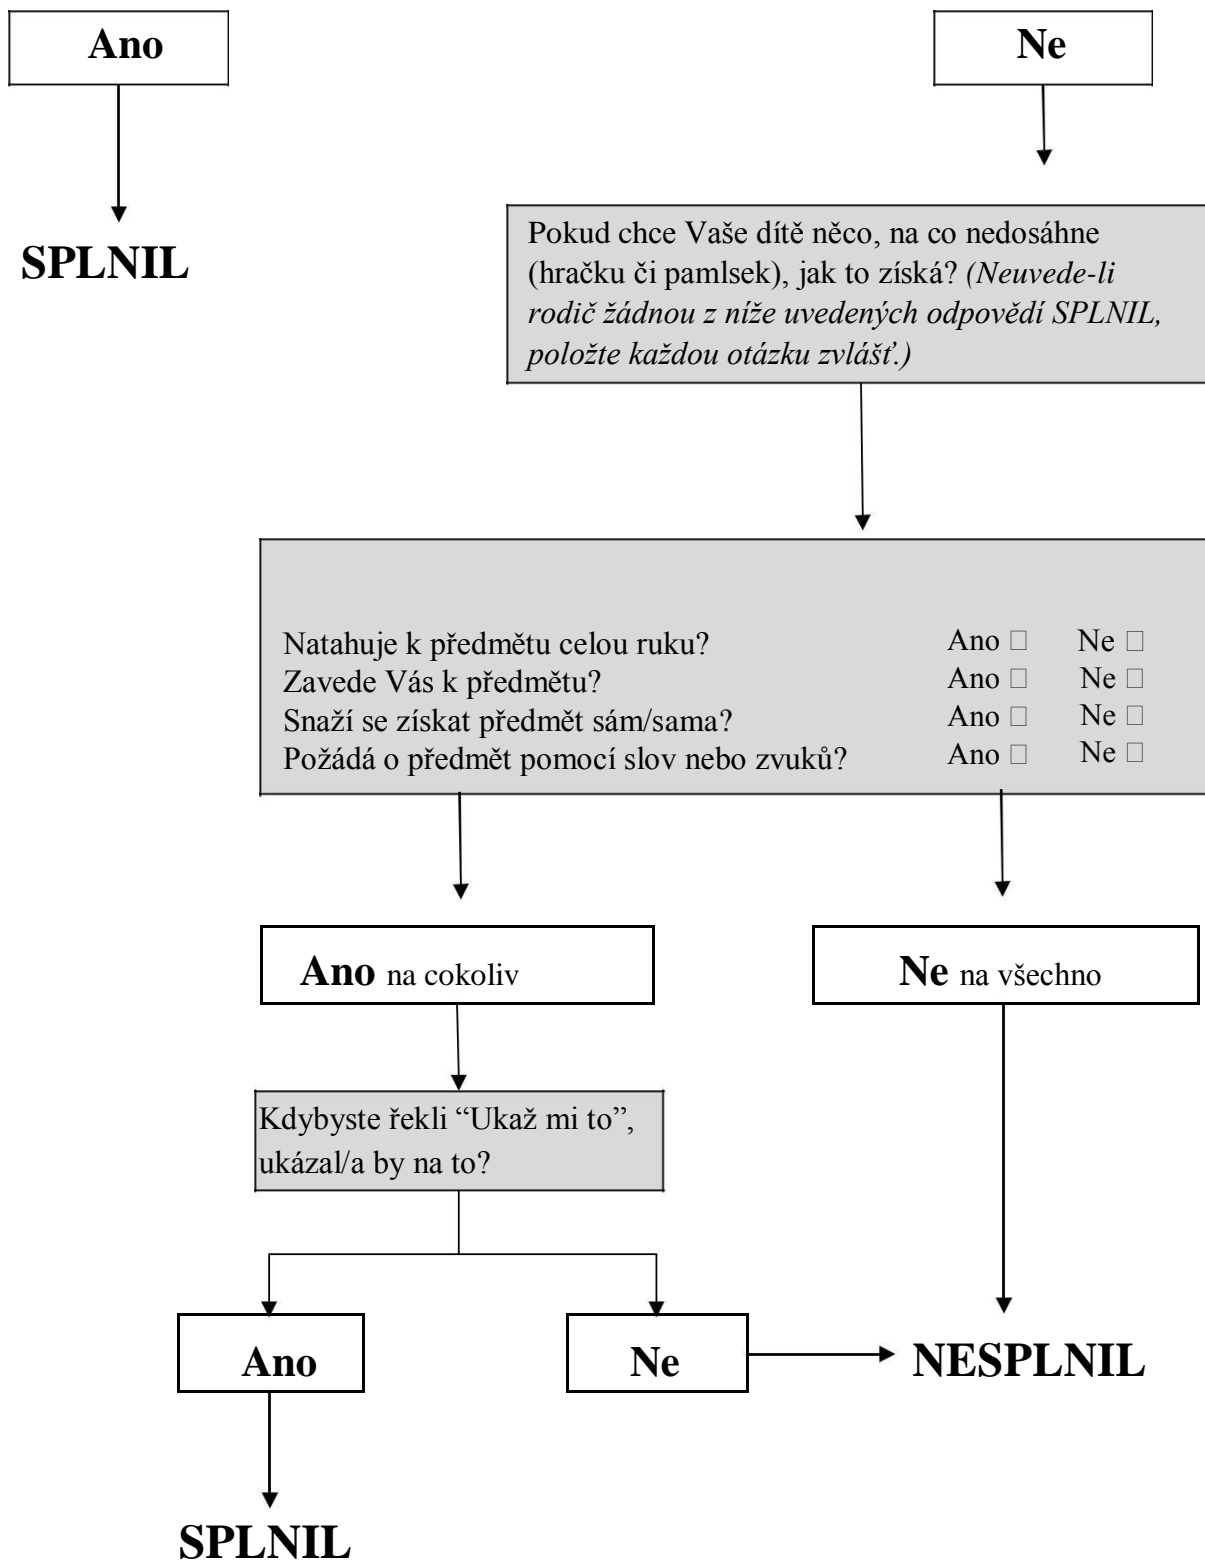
Ano

SPLNIL

Ne

Pokud chce Vaše dítě něco, na co nedosáhne (hračku či pamlsek), jak to získá? *(Neuvede-li rodič žádnou z níže uvedených odpovědí SPLNIL, položte každou otázku zvlášť.)*

Natahuje k předmětu celou ruku? Ano □ Ne □
Zavede Vás k předmětu? Ano □ Ne □
Snaží se získat předmět sám/sama? Ano □ Ne □
Požádá o předmět pomocí slov nebo zvuků? Ano □ Ne □

**Ano** na cokoliv

**Ne** na všechno

Kdybyste řekli “Ukaž mi to”, ukázal/a by na to?

Ano

Ne

NESPLNIL

SPLNIL